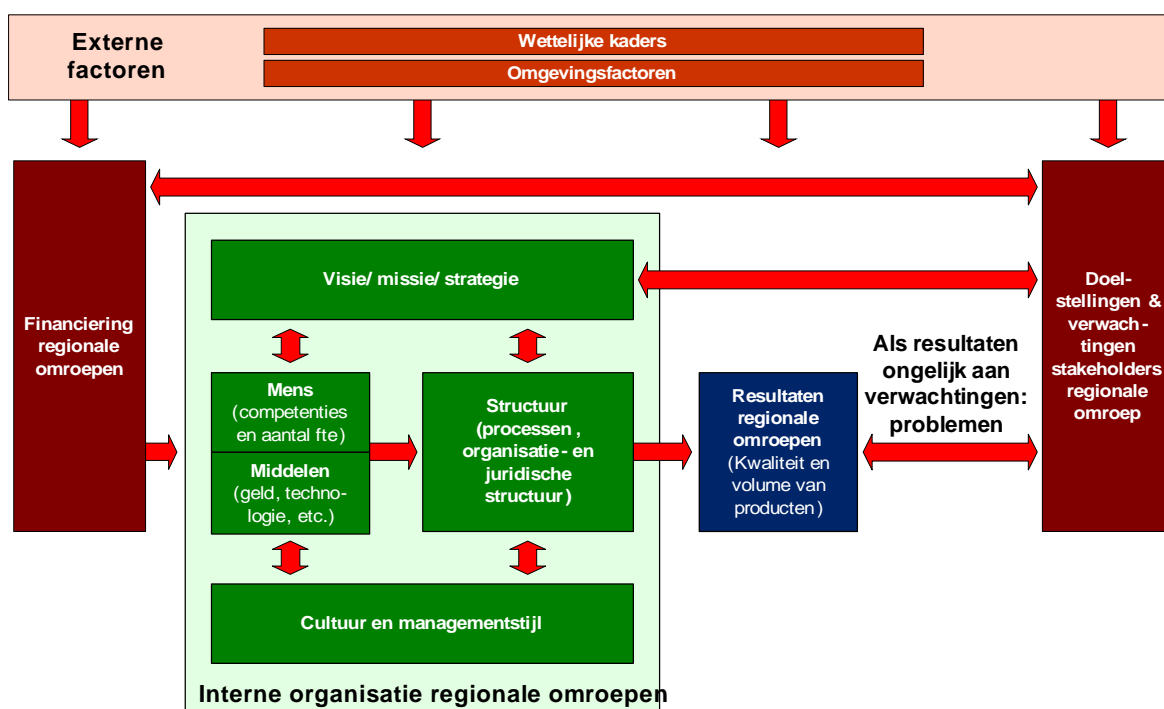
Externe factoren

Wettelijke kaders

Omgevingsfactoren

Financiering regionale omroepen

Visie/ missie/ strategie

Mens (competenties en aantal fte)

Middelen (geld, technologie, etc.)

Structuur (processen , organisatie- en juridische structuur)

Cultuur en managementstijl

Interne organisatie regionale omroepen

Resultaten regionale omroepen (Kwaliteit en volume van producten)

Als resultaten ongelijk aan verwachtingen: problemen

Doelstellingen & verwachtingen stakeholders regionale omroep